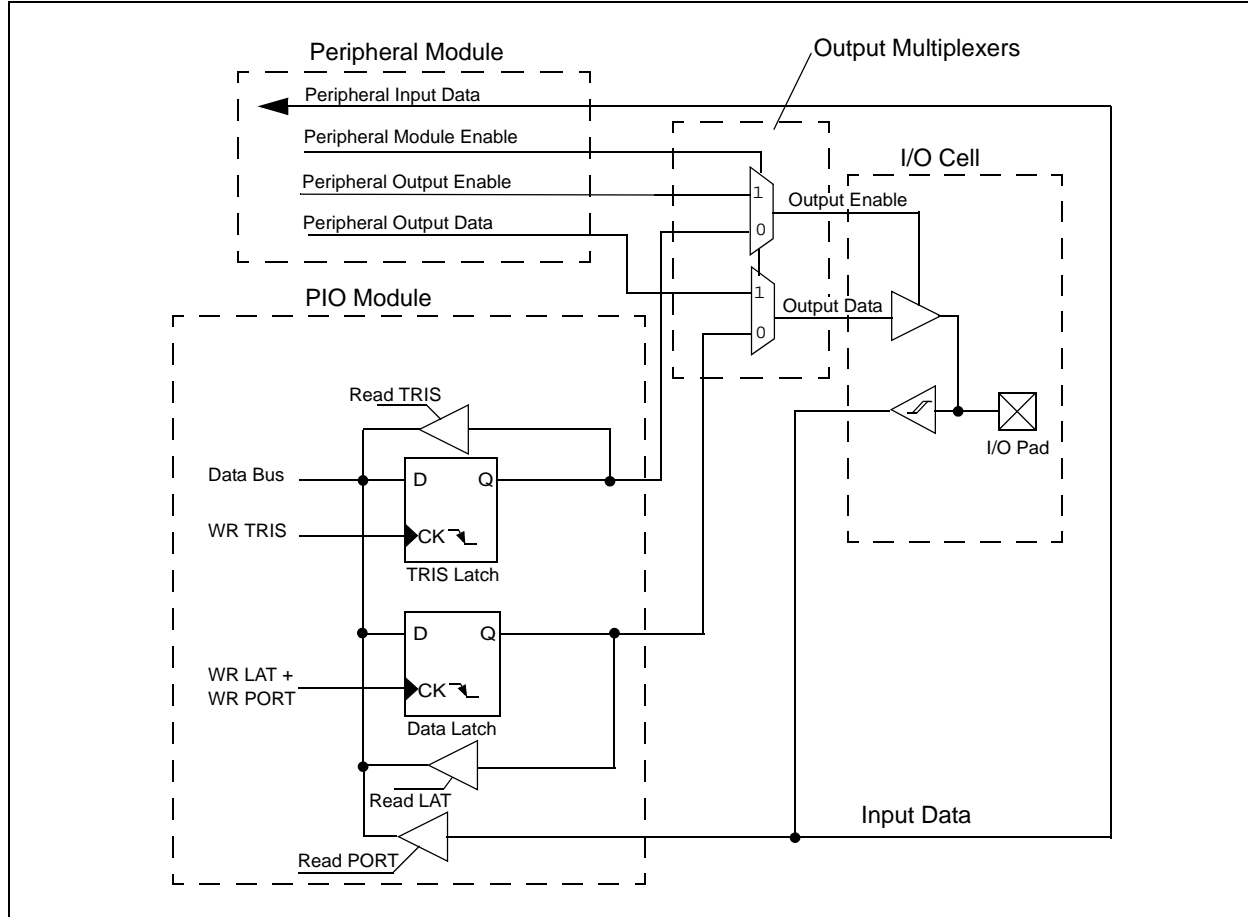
Peripheral Module

Output Multiplexers

Peripheral Input Data

Peripheral Module Enable

Peripheral Output Enable

Peripheral Output Data

I/O Cell

1

0

Output Enable

1

0

Output Data

PIO Module

Read TRIS

I/O Pad

Data Bus

D

Q

WR TRIS

CK

TRIS Latch

D

Q

WR LAT + WR PORT

CK

Data Latch

Read LAT

Input Data

Read PORT